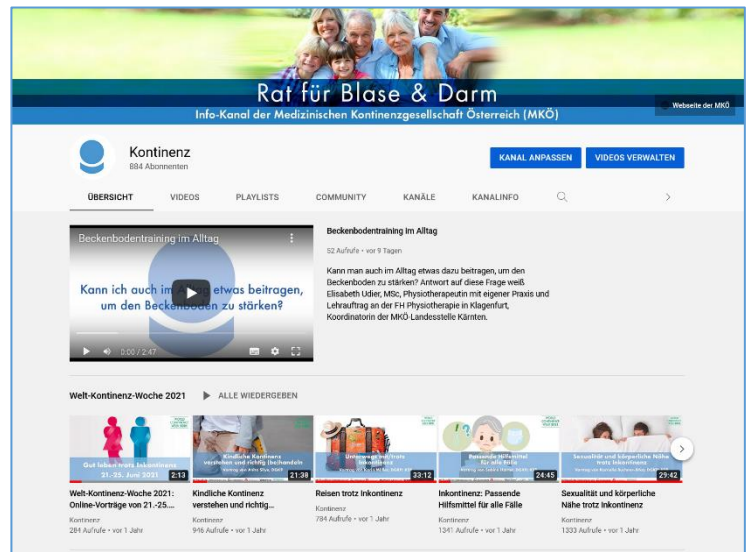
Rat für Blase & Darm

Info-Kanal der Medizinischen Kontinenzgesellschaft Österreich (MKÖ)

Webseite der MKÖ

Kontinenz
884 Abonnenten

KANAL ANPASSEN
VIDEOS VERWALTEN

ÜBERSICHT
VIDEOS
PLAYLISTS
COMMUNITY
KANÄLE
KANALINFO

Beckenbodentraining im Alltag

Kann ich auch im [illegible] etwas beitragen, um den Beckenboden zu stärken?

0:00 / 2:47

Beckenbodentraining im Alltag
52 Aufrufe • vor 9 Tagen

Kann man auch im Alltag etwas dazu beitragen, um den Beckenboden zu stärken? Antwort auf diese Frage weiß Elisabeth Udier, MSc, Physiotherapeutin mit eigener Praxis und Lehrauftrag an der FH Physiotherapie in Klagenfurt, Koordinatorin der MKÖ-Landesstelle Kärnten.

Welt-Kontinenz-Woche 2021
ALLE WIEDERGEBEN

Gut leben trotz Inkontinenz
21.-25. Juni 2021
2:13
Welt-Kontinenz-Woche 2021: Online-Vorträge von 21.-25....
Kontinenz
284 Aufrufe • vor 1 Jahr

Kindliche Kontinenz verstehen und richtig (be)handeln
21:38
Kindliche Kontinenz verstehen und richtig...
Kontinenz
946 Aufrufe • vor 1 Jahr

Unterwegs mit trotz Inkontinenz
33:12
Reisen trotz Inkontinenz
Kontinenz
784 Aufrufe • vor 1 Jahr

Passende Hilfsmittel für alle Fälle
24:45
Inkontinenz: Passende Hilfsmittel für alle Fälle
Kontinenz
1341 Aufrufe • vor 1 Jahr

Sexualität und körperliche Nähe trotz Inkontinenz
29:42
Sexualität und körperliche Nähe trotz Inkontinenz
Kontinenz
1333 Aufrufe • vor 1 Jahr